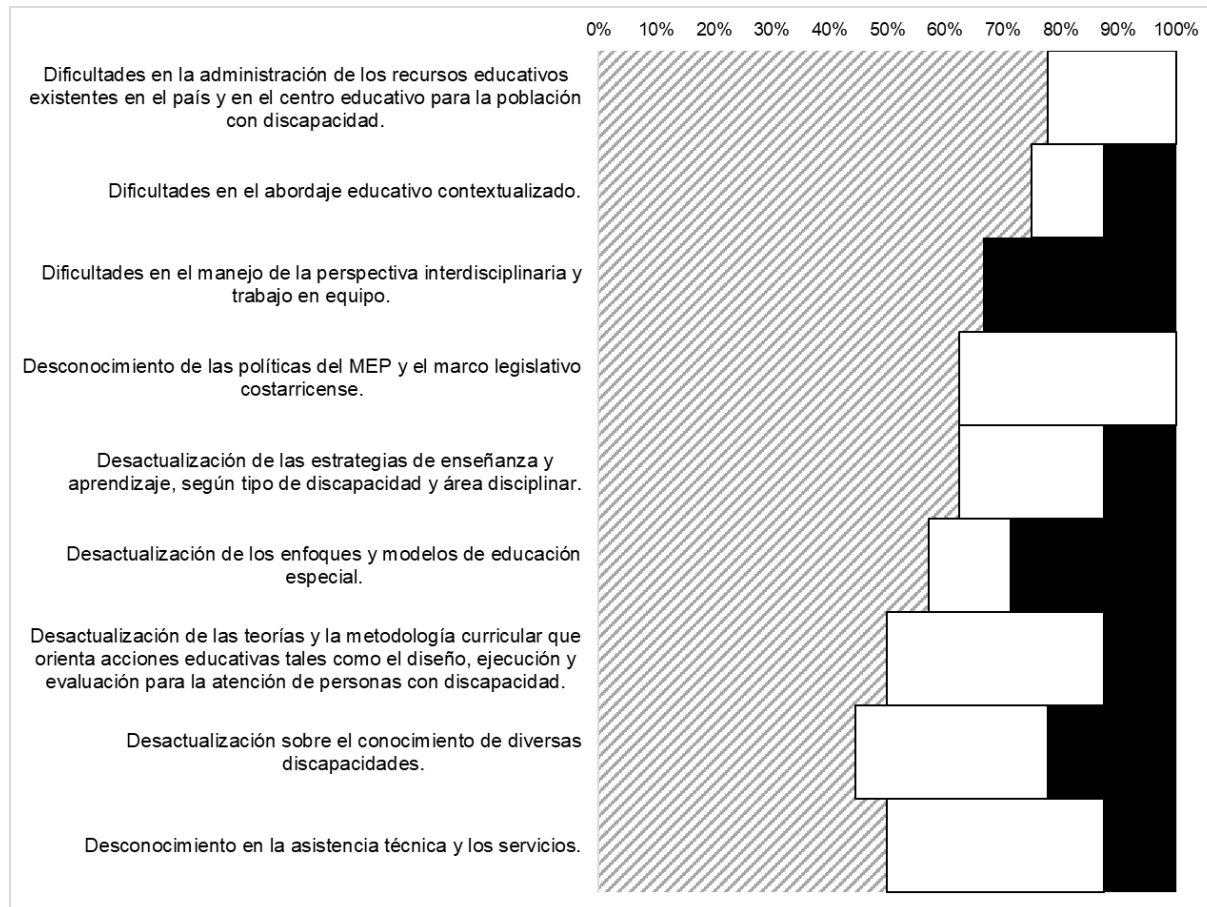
0% 10% 20% 30% 40% 50% 60% 70% 80% 90% 100%

Dificultades en la administración de los recursos educativos existentes en el país y en el centro educativo para la población con discapacidad.

Dificultades en el abordaje educativo contextualizado.

Dificultades en el manejo de la perspectiva interdisciplinaria y trabajo en equipo.

Desconocimiento de las políticas del MEP y el marco legislativo costarricense.

Desactualización de las estrategias de enseñanza y aprendizaje, según tipo de discapacidad y área disciplinar.

Desactualización de los enfoques y modelos de educación especial.

Desactualización de las teorías y la metodología curricular que orienta acciones educativas tales como el diseño, ejecución y evaluación para la atención de personas con discapacidad.

Desactualización sobre el conocimiento de diversas discapacidades.

Desconocimiento en la asistencia técnica y los servicios.